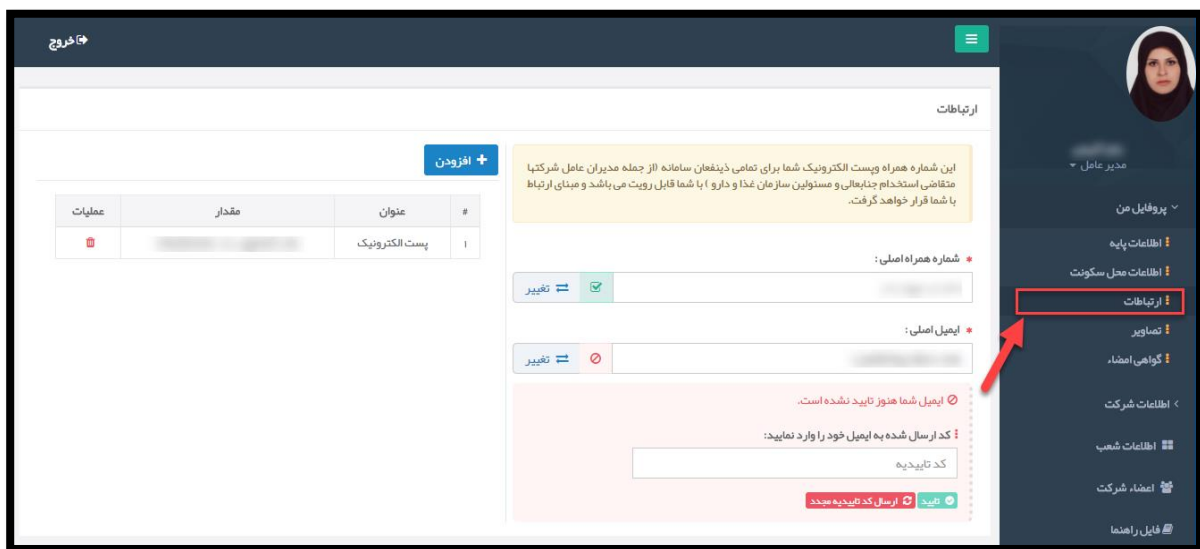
خروج

مدیر عامل

پروفایل من
اطلاعات پایه
اطلاعات محل سکونت
ارتباطات
تصاویر
گواهی امضاء
اطلاعات شرکت
اطلاعات شعب
اعضاء شرکت
فایل راهنما

ارتباطات

این شماره همراه وپست الکترونیک شما برای تمامی ذینفعان سامانه (از جمله مدیران عامل شرکتها متقاضی استخدام جنابعالی و مسئولین سازمان غذا و دارو ) با شما قابل رویت می باشد و مبنای ارتباط با شما قرار خواهد گرفت.

* شماره همراه اصلی :
تغییر

* ایمیل اصلی :
تغییر

ایمیل شما هنوز تایید نشده است.

کد ارسال شده به ایمیل خود را وارد نمایید:
کد تاییدیه

تایید
ارسال کد تاییدیه مجدد

افزودن

| # | عنوان | مقدار | عملیات |
|---|---|---|---|
| ۱ | پست الکترونیک | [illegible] | |